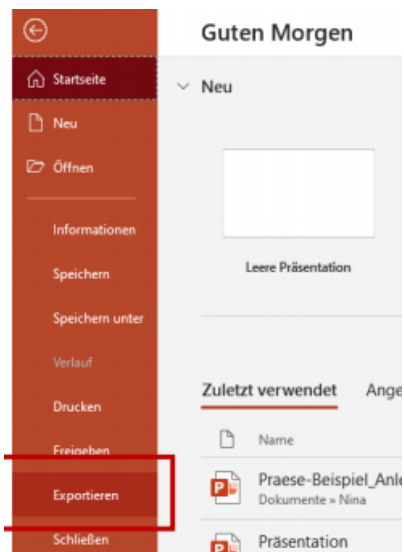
Guten Morgen

Startseite

Neu

Öffnen

Informationen

Speichern

Speichern unter

Verlauf

Drucken

Freigeben

Exportieren

Schließen

Neu

Leere Präsentation

Zuletzt verwendet

Ange

Name

Praese-Beispiel_Anle

Dokumente » Nina

Präsentation